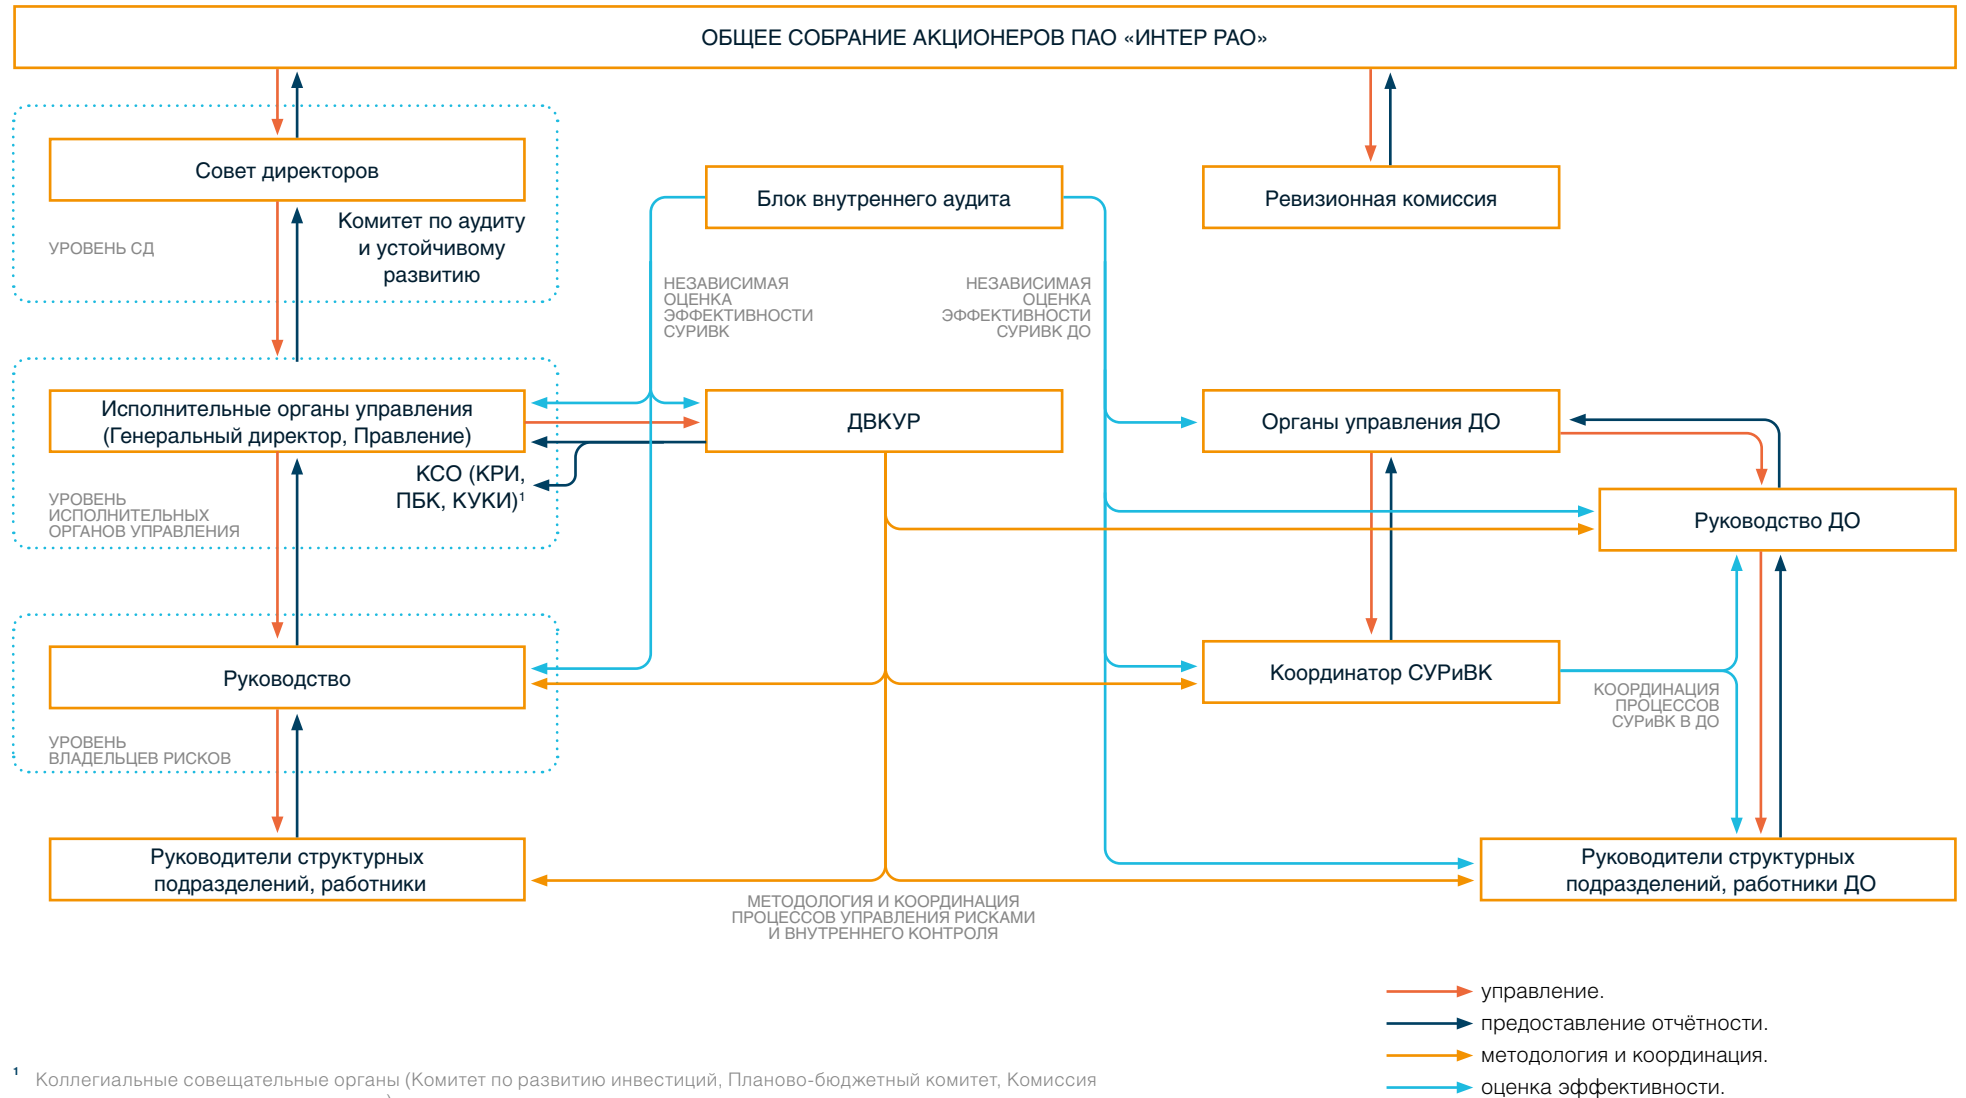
ОБЩЕЕ СОБРАНИЕ АКЦИОНЕРОВ ПАО «ИНТЕР РАО»

Совет директоров

УРОВЕНЬ СД

Комитет по аудиту и устойчивому развитию

Блок внутреннего аудита

Ревизионная комиссия

НЕЗАВИСИМАЯ ОЦЕНКА ЭФФЕКТИВНОСТИ СУРИВК

НЕЗАВИСИМАЯ ОЦЕНКА ЭФФЕКТИВНОСТИ СУРИВК ДО

Исполнительные органы управления (Генеральный директор, Правление)

ДВКУР

Органы управления ДО

КСО (КРИ, ПБК, КУКИ)$^1$

УРОВЕНЬ ИСПОЛНИТЕЛЬНЫХ ОРГАНОВ УПРАВЛЕНИЯ

Руководство ДО

Руководство

Координатор СУРиВК

КООРДИНАЦИЯ ПРОЦЕССОВ СУРиВК В ДО

УРОВЕНЬ ВЛАДЕЛЬЦЕВ РИСКОВ

Руководители структурных подразделений, работники

Руководители структурных подразделений, работники ДО

МЕТОДОЛОГИЯ И КООРДИНАЦИЯ ПРОЦЕССОВ УПРАВЛЕНИЯ РИСКАМИ И ВНУТРЕННЕГО КОНТРОЛЯ

управление.
предоставление отчётности.
методология и координация.
оценка эффективности.

$^1$ Коллегиальные совещательные органы (Комитет по развитию инвестиций, Планово-бюджетный комитет, Комиссия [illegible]